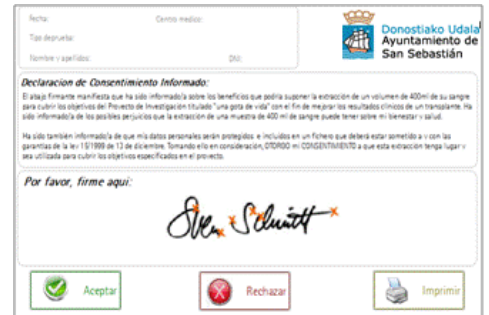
Fecha: Centro medico:

Tipo deprueba:

Nombre y apellidos: DNI:

Donostiako Udala
Ayuntamiento de
San Sebastián

Declaracion de Consentimiento Informado:

El abajo firmante manifiesta que ha sido informado/a sobre los beneficios que podría suponer la extracción de un volumen de 400ml de su sangre para cubrir los objetivos del Proyecto de Investigación titulado "una gota de vida" con el fin de mejorar los resultados clínicos de un trasplante. Ha sido informado/a de los posibles perjuicios que la extracción de una muestra de 400 ml de sangre puede tener sobre mi bienestar y salud.

Ha sido también informado/a de que mis datos personales serán protegidos e incluidos en un fichero que deberá estar sometido a y con las garantías de la ley 15/1999 de 13 de diciembre. Tomando ello en consideración, OTORGO mi CONSENTIMIENTO a que esta extracción tenga lugar y sea utilizada para cubrir los objetivos especificados en el proyecto.

Por favor, firme aquí:

Sven Schmitt

Aceptar

Rechazar

Imprimir